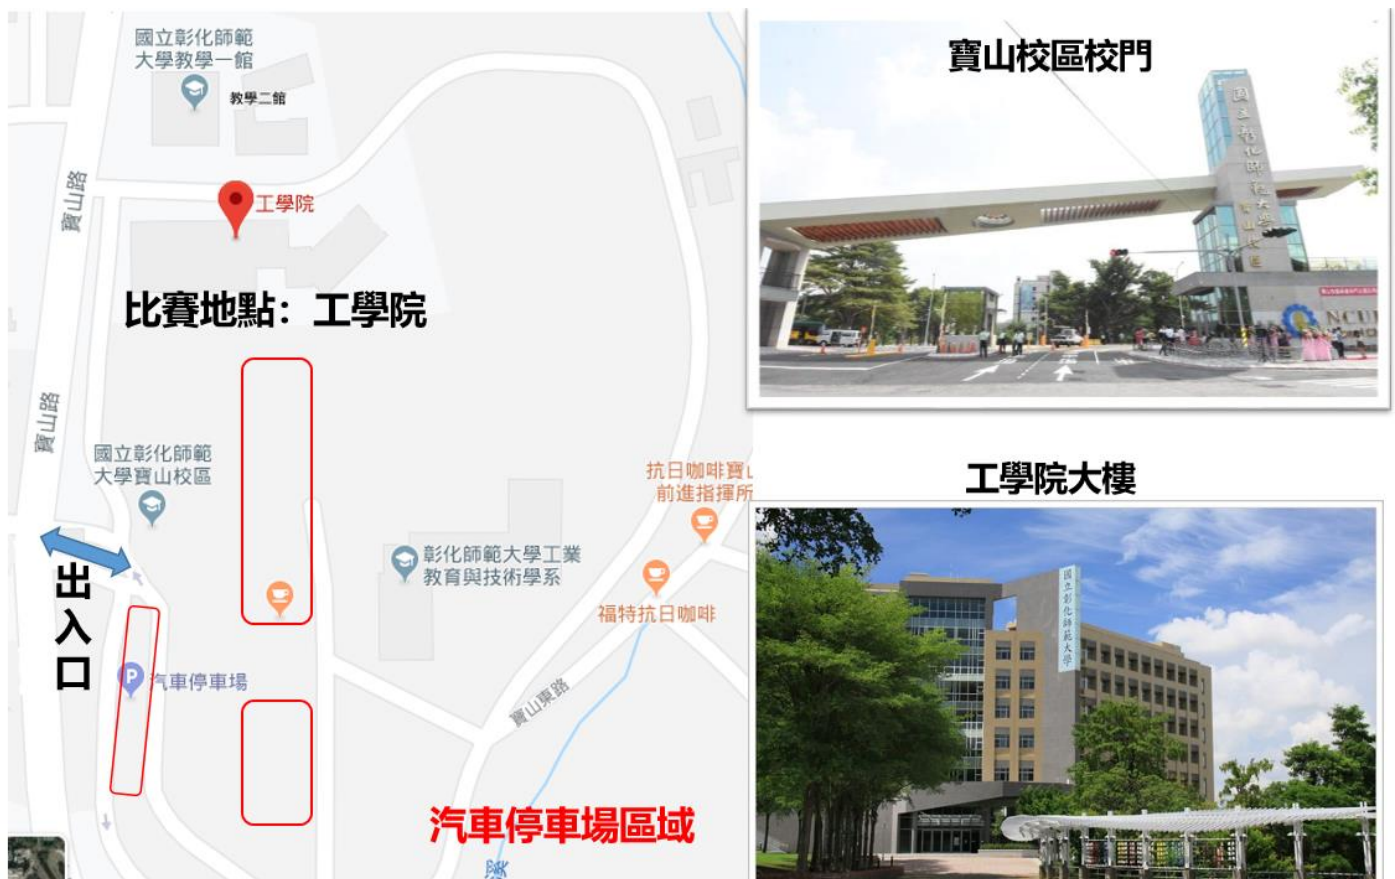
國立彰化師範大學教學一館

教學二館

寶山路

工學院

比賽地點：工學院

寶山路

國立彰化師範大學寶山校區

出入口

汽車停車場

彰化師範大學工業教育與技術學系

抗日咖啡寶山前進指揮所

福特抗日咖啡

寶山東路

汽車停車場區域

寶山校區校門

國立彰化師範大學 寶山校區

NCUE

工學院大樓

國立彰化師範大學